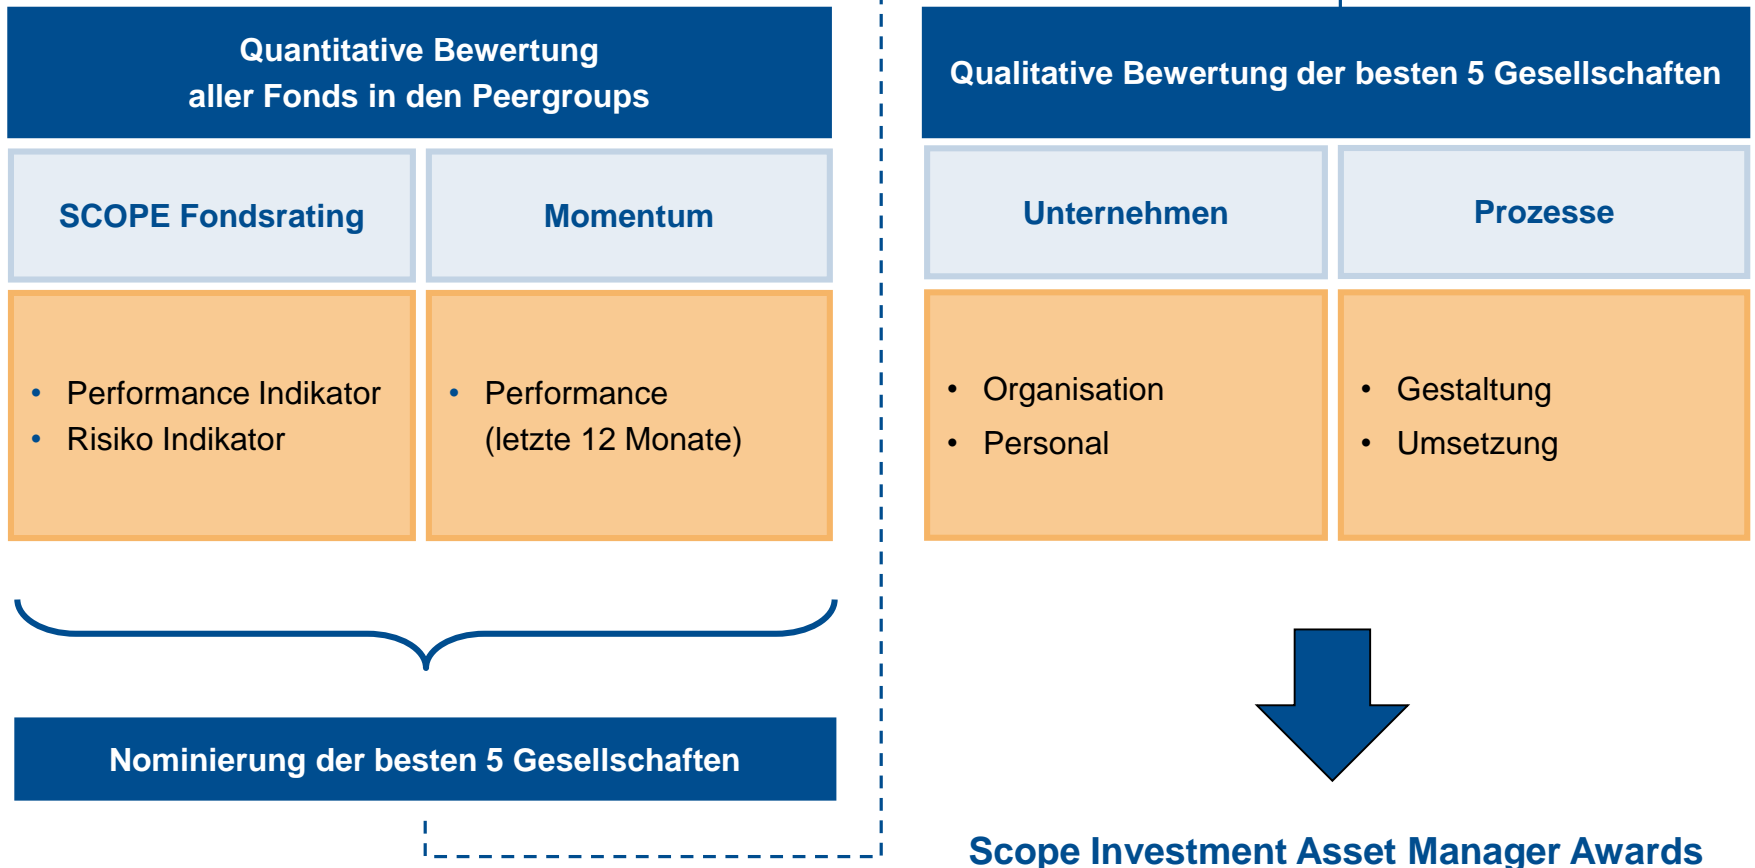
Quantitative Bewertung aller Fonds in den Peergroups

SCOPE Fondsrating

Momentum

- Performance Indikator
- Risiko Indikator

- Performance (letzte 12 Monate)

Nominierung der besten 5 Gesellschaften

Qualitative Bewertung der besten 5 Gesellschaften

Unternehmen

Prozesse

- Organisation
- Personal

- Gestaltung
- Umsetzung

Scope Investment Asset Manager Awards